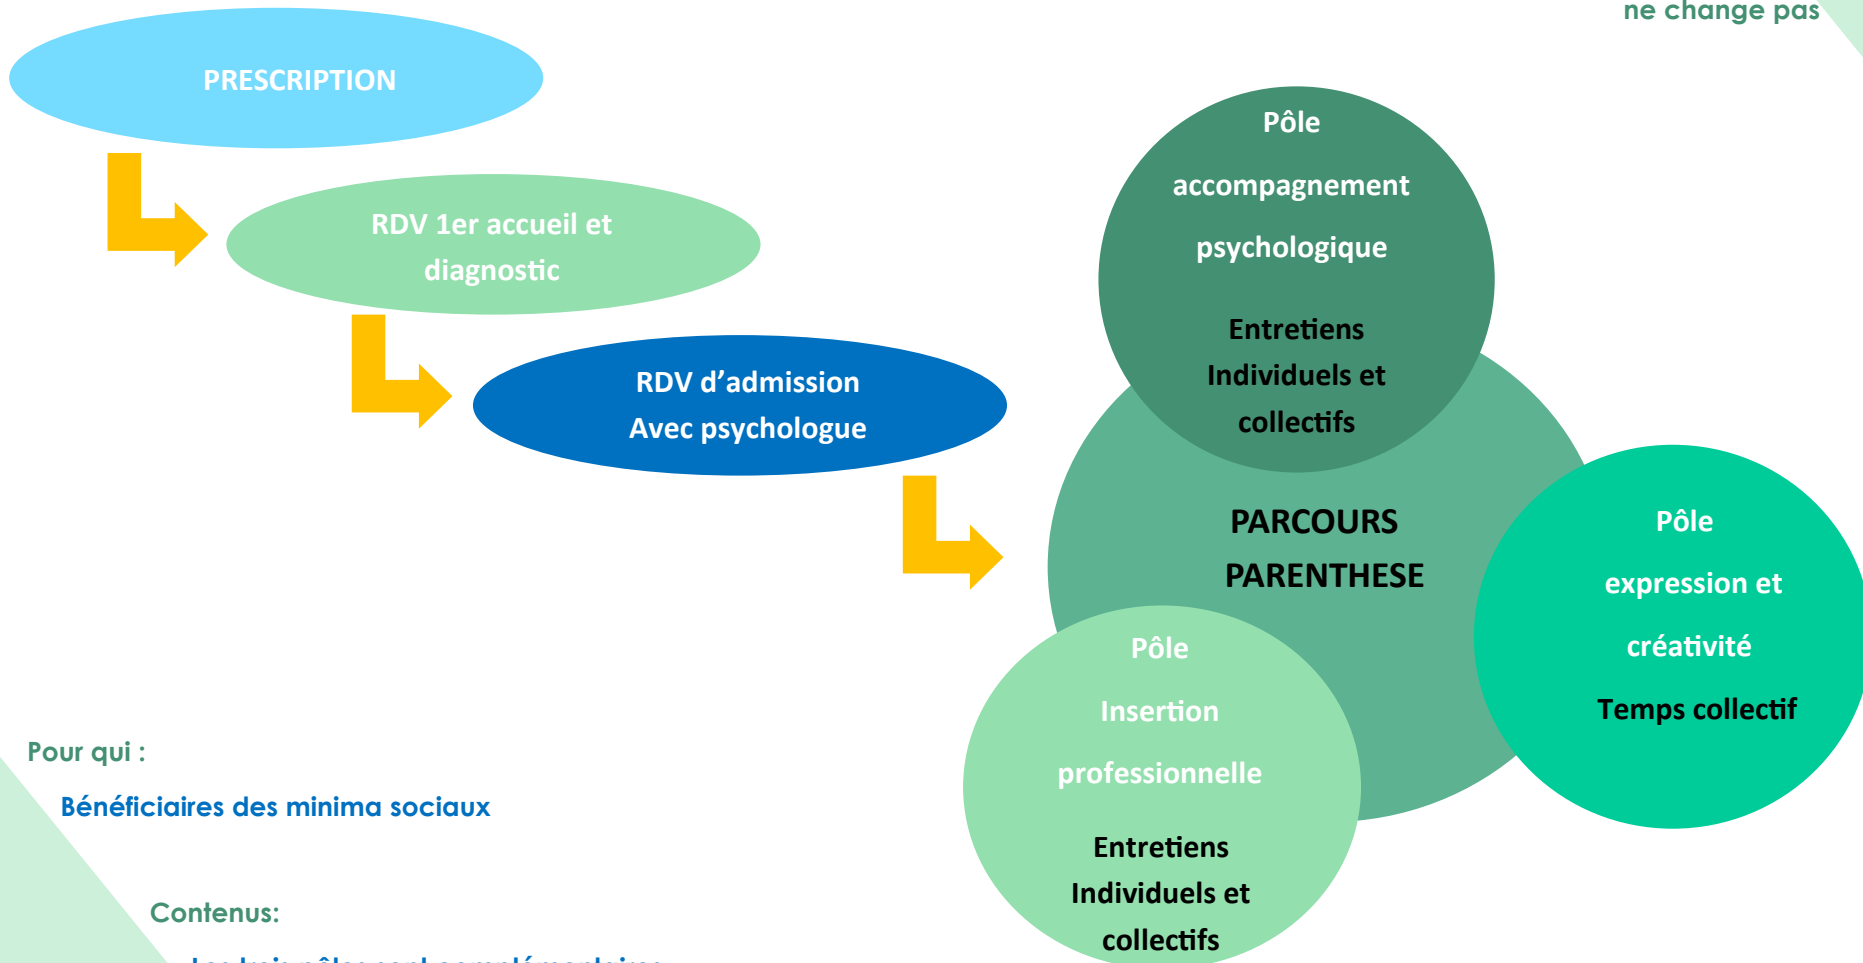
ne change pas

PRESCRIPTION

RDV 1er accueil et diagnostic

RDV d’admission
Avec psychologue

Pôle
accompagnement
psychologique

Entretiens
Individuels et
collectifs

PARCOURS
PARENTHESE

Pôle
expression et
créativité

Temps collectif

Pôle
Insertion
professionnelle

Entretiens
Individuels et
collectifs

Pour qui :

Bénéficiaires des minima sociaux

Contenus:

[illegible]